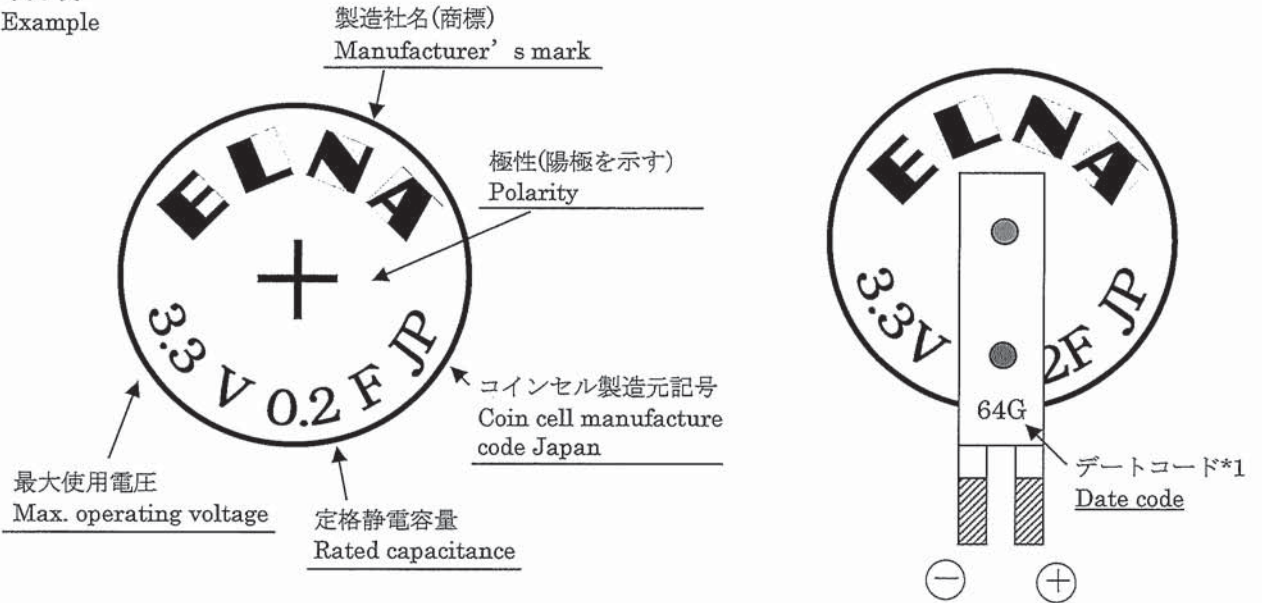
Example

製造社名(商標)
Manufacturer' s mark

ELNA

極性(陽極を示す)
Polarity

+

3.3 V 0.2 F JP

コインセル製造元記号
Coin cell manufacture code Japan

最大使用電圧
Max. operating voltage

定格静電容量
Rated capacitance

ELNA

3.3V 2F JP

64G

デートコード*1
Date code

⊖ ⊕